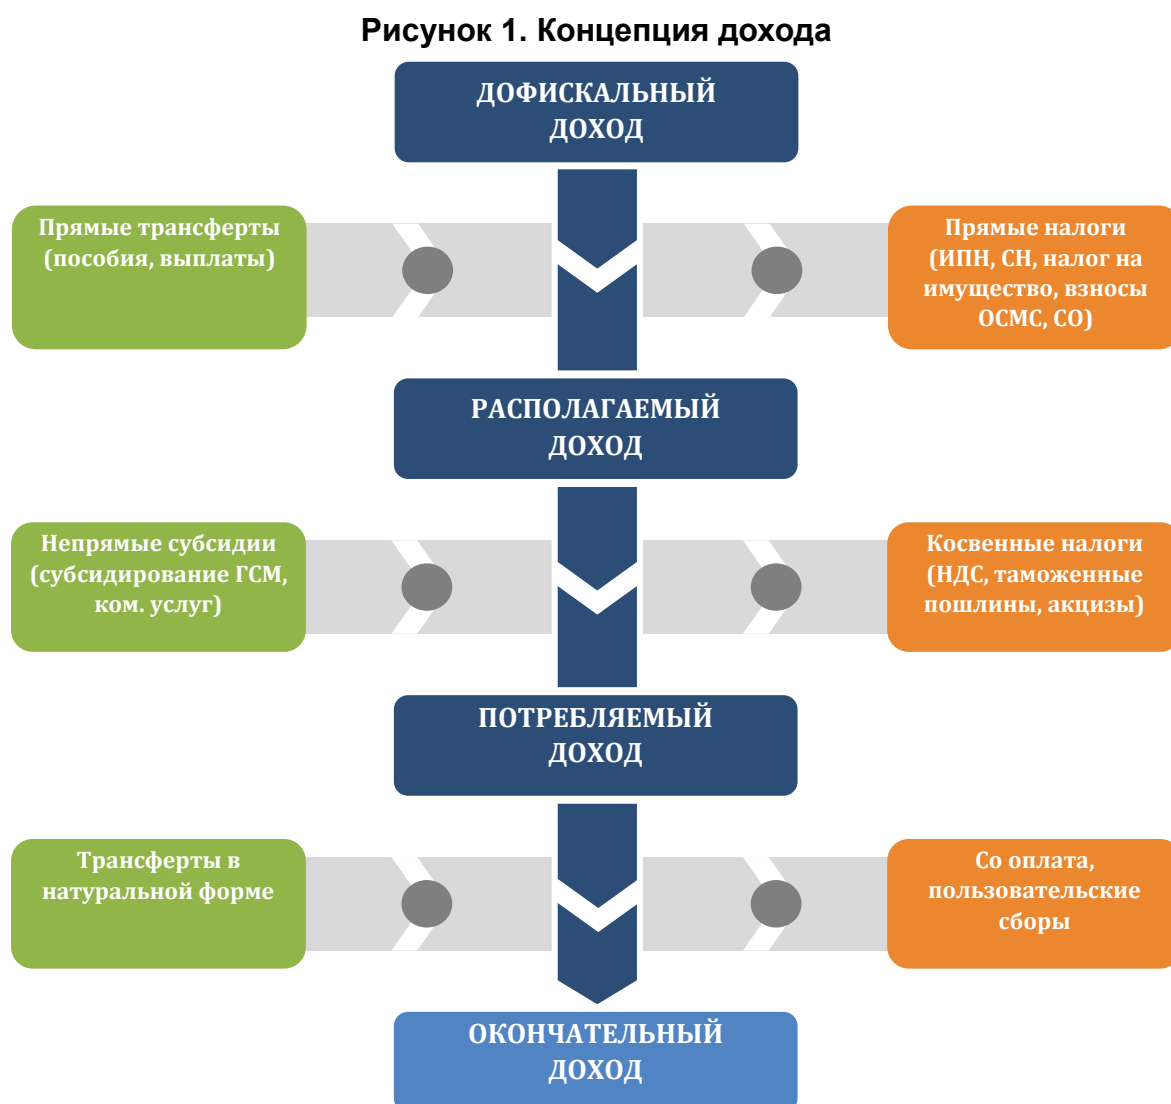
Рисунок 1. Концепция дохода

ДОФИСКАЛЬНЫЙ ДОХОД

Прямые трансферты (пособия, выплаты)

Прямые налоги (ИПН, СН, налог на имущество, взносы ОСМС, СО)

РАСПОЛАГАЕМЫЙ ДОХОД

Непрямые субсидии (субсидирование ГСМ, ком. услуг)

Косвенные налоги (НДС, таможенные пошлины, акцизы)

ПОТРЕБЛЯЕМЫЙ ДОХОД

Трансферты в натуральной форме

Со оплата, пользовательские сборы

ОКОНЧАТЕЛЬНЫЙ ДОХОД